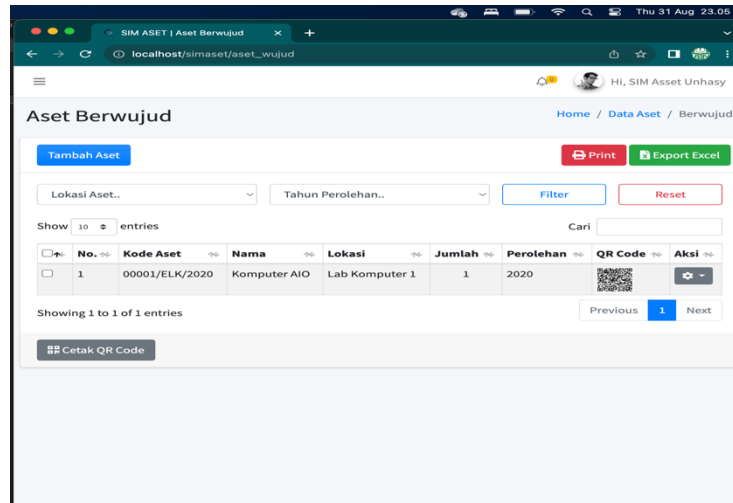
Thu 31 Aug 23.05

SIM ASET | Aset Berwujud

localhost/simaset/aset_wujud

0

Hi, SIM Asset Unhasy

Aset Berwujud

Home / Data Aset / Berwujud

Tambah Aset

Print

Export Excel

Lokasi Aset..

Tahun Perolehan..

Filter

Reset

Show 10 entries

Cari

| | No. | Kode Aset | Nama | Lokasi | Jumlah | Perolehan | QR Code | Aksi |
|---|---|---|---|---|---|---|---|---|
| | 1 | 00001/ELK/2020 | Komputer AIO | Lab Komputer 1 | 1 | 2020 | | |

Showing 1 to 1 of 1 entries

Previous 1 Next

Cetak QR Code